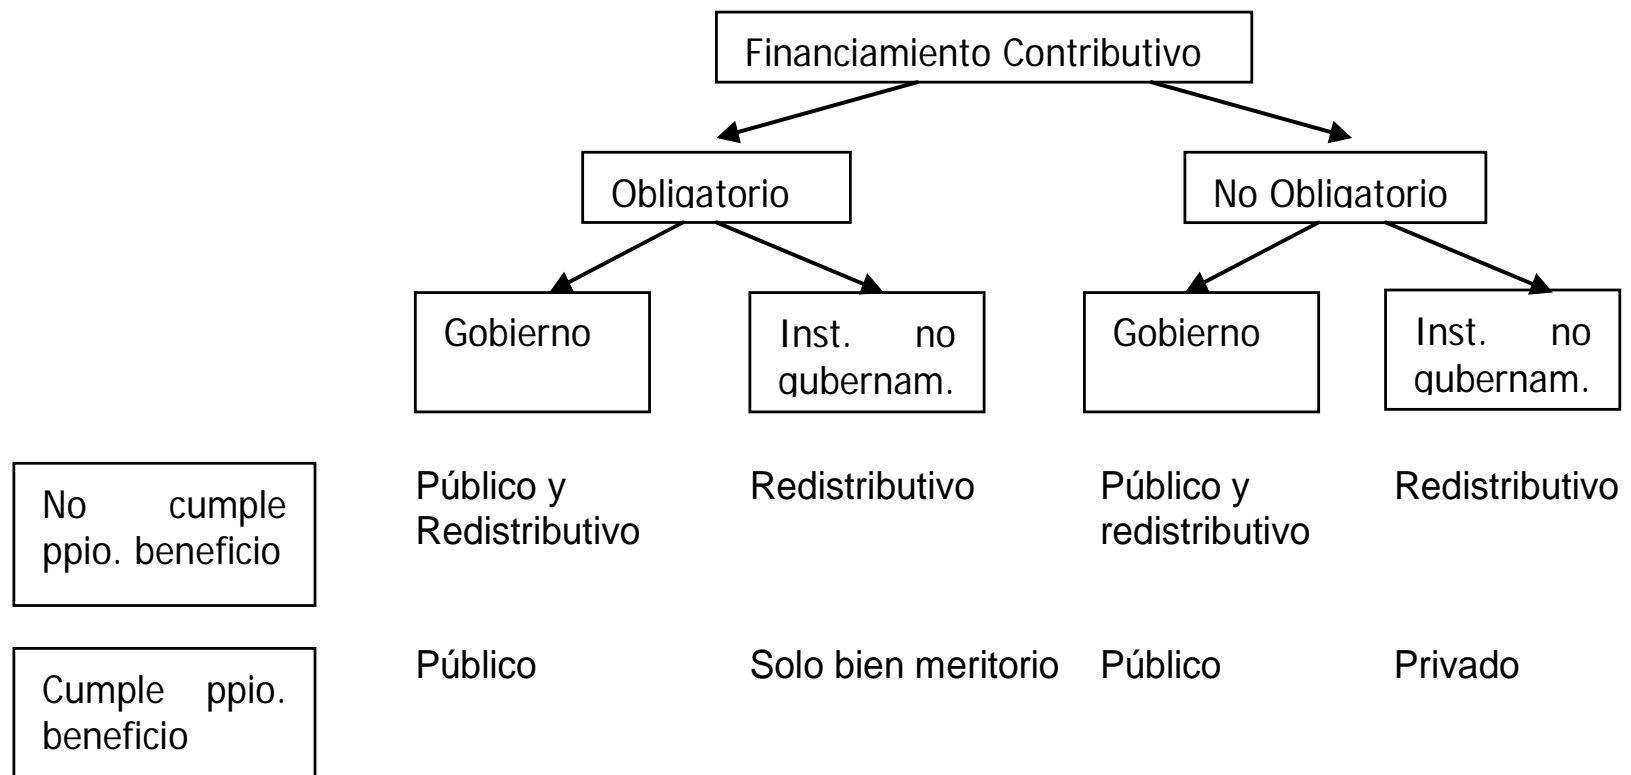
Financiamiento Contributivo

Obligatorio

No Obligatorio

Gobierno

Inst. no gubernam.

Gobierno

Inst. no gubernam.

No cumple ppio. beneficio

Público y Redistributivo

Redistributivo

Público y redistributivo

Redistributivo

Cumple ppio. beneficio

Público

Solo bien meritorio

Público

Privado